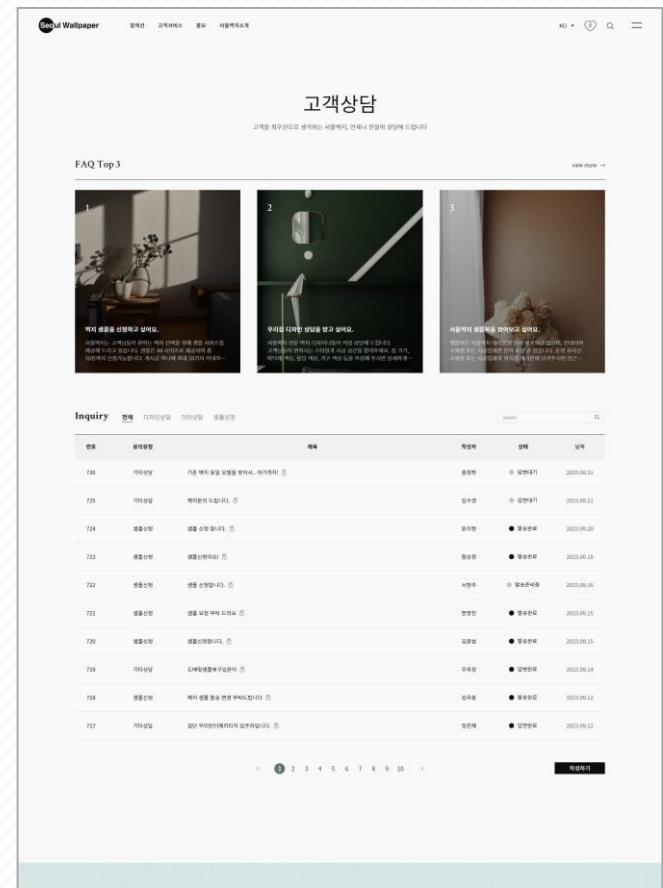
Seoul Wallpaper 컬렉션 고객서비스 몰오 서울벽지소개

KO ▾

고객상담

고객을 최우선으로 생각하는 서울벽지, 언제나 친절히 상담해 드립니다

FAQ Top 3

view more →

1

벽지 샘플을 신청하고 싶어요.

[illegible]

2

우리집 디자인 상담을 받고 싶어요.

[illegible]

3

서울벽지 샘플북을 받아보고 싶어요.

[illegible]

Inquiry 전체 디자인상담 기타상담 샘플신청

search

| 번호 | 문의유형 | 제목 | 작성자 | 상태 | 날짜 |
|---|---|---|---|---|---|
| 726 | 기타상담 | 기존 벽지 몰딩 모델을 찾아서.. 여기까지 | 홍정환 | 답변대기 | 2023.09.21 |
| 725 | 기타상담 | 벽지문의 드립니다. | 김수영 | 답변대기 | 2023.09.21 |
| 724 | 샘플신청 | 샘플 신청 합니다. | 윤지현 | 발송완료 | 2023.09.20 |
| 723 | 샘플신청 | 샘플신청하요! | 황승현 | 발송완료 | 2023.09.18 |
| 722 | 샘플신청 | 샘플 신청합니다. | 서현주 | 발송준비중 | 2023.09.16 |
| 721 | 샘플신청 | 샘플 요청 부탁 드려요 | 현명진 | 발송완료 | 2023.09.15 |
| 720 | 샘플신청 | 샘플신청합니다. | 김중범 | 발송완료 | 2023.09.15 |
| 719 | 기타상담 | 도배할샘플북구입문의 | 주유정 | 답변완료 | 2023.09.14 |
| 718 | 샘플신청 | 벽지 샘플 발송 완료 부탁드립니다 | 김우용 | 발송완료 | 2023.09.12 |
| 717 | 기타상담 | 접단 우리런더팩터리저 입주자입니다. | 정은혜 | 답변완료 | 2023.09.12 |

‹ 1 2 3 4 5 6 7 8 9 10 ›

작성하기